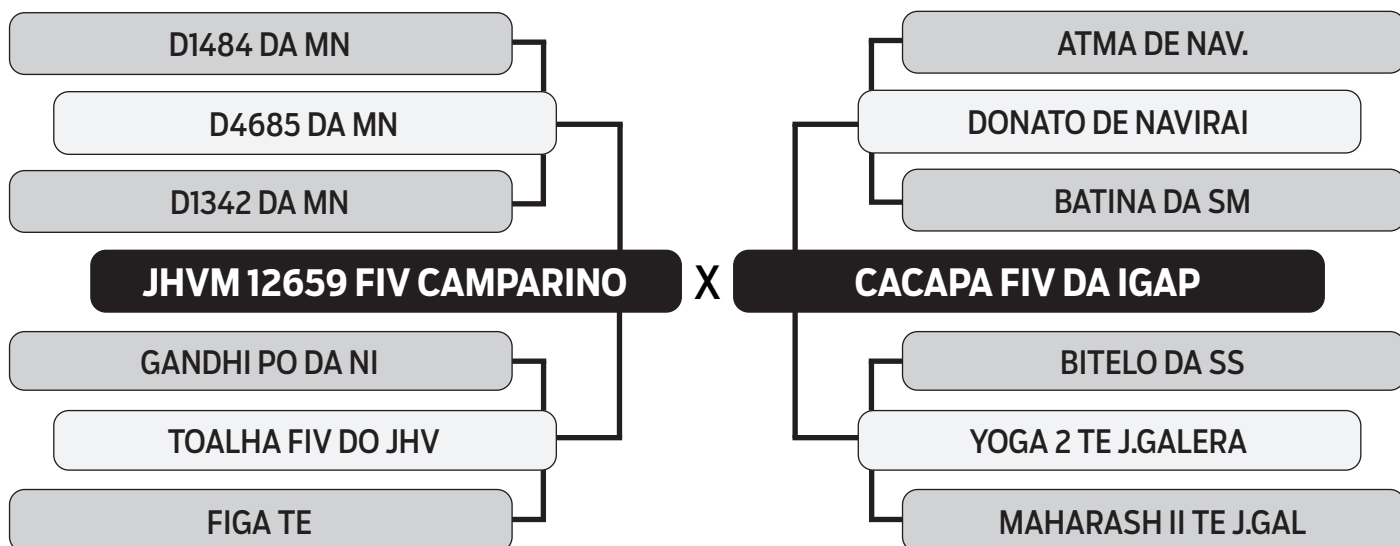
D1484 DA MN

D4685 DA MN

D1342 DA MN

JHVM 12659 FIV CAMPARINO

GANDHI PO DA NI

TOALHA FIV DO JHV

FIGA TE

X

ATMA DE NAV.

DONATO DE NAVIRAI

BATINA DA SM

CACAPA FIV DA IGAP

BITELO DA SS

YOGA 2 TE J.GALERA

MAHARASH II TE J.GAL